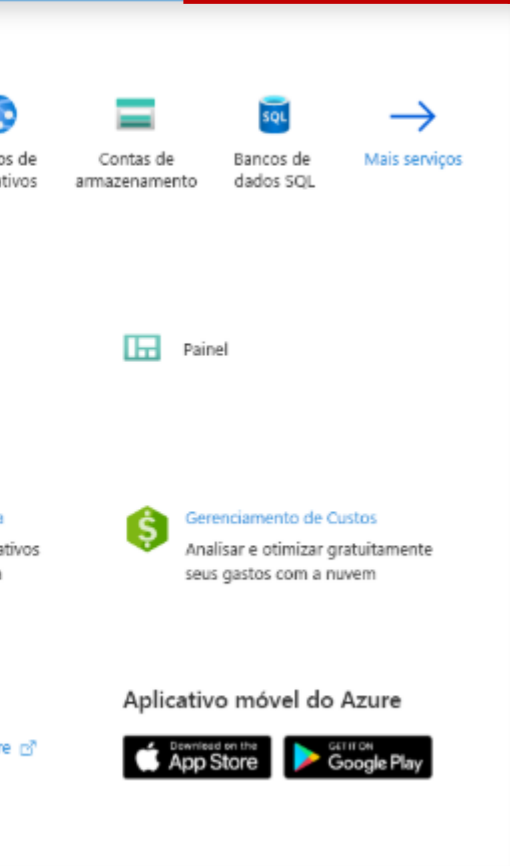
os de
tivos

Contas de armazenamento

SQL
Bancos de dados SQL

Mais serviços

Painel

e
ativos
n

Gerenciamento de Custos
Analisar e otimizar gratuitamente seus gastos com a nuvem

Aplicativo móvel do Azure

re

Download on the
App Store

GET IT ON
Google Play